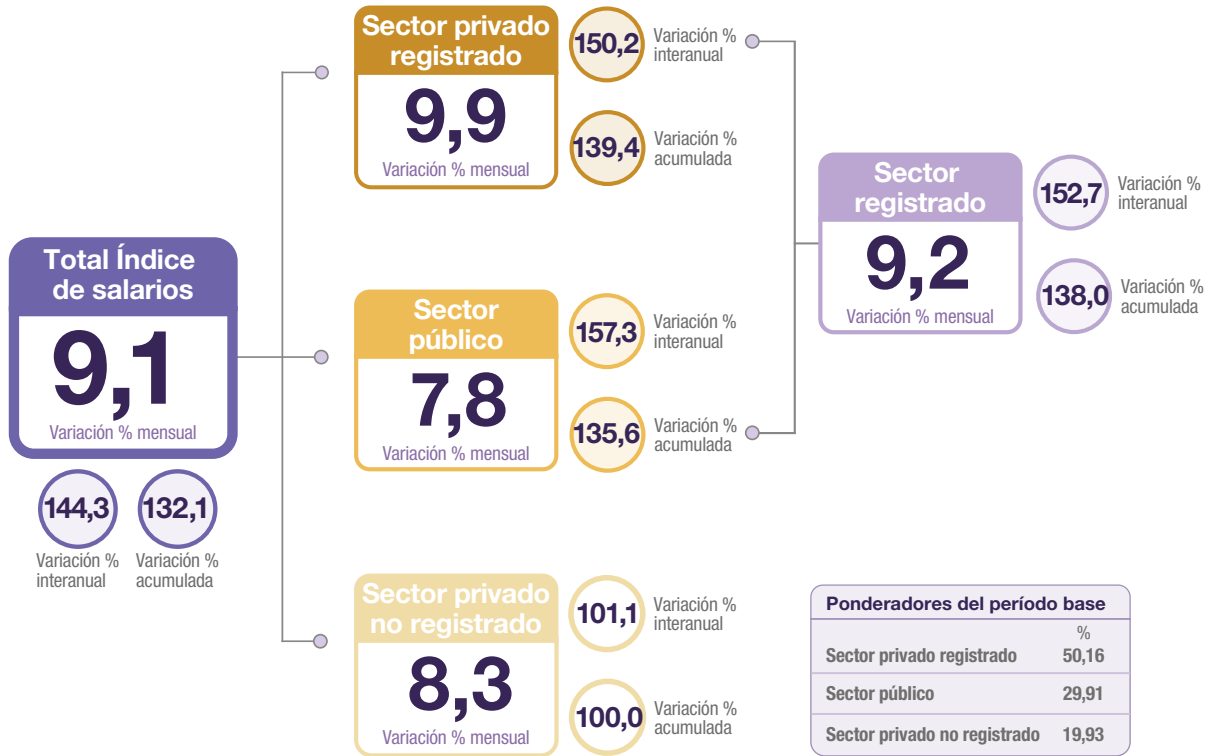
Total Índice de salarios

9,1

Variación % mensual

144,3
Variación % interanual

132,1
Variación % acumulada

Sector privado registrado

9,9

Variación % mensual

150,2
Variación % interanual

139,4
Variación % acumulada

Sector público

7,8

Variación % mensual

157,3
Variación % interanual

135,6
Variación % acumulada

Sector privado no registrado

8,3

Variación % mensual

101,1
Variación % interanual

100,0
Variación % acumulada

Sector registrado

9,2

Variación % mensual

152,7
Variación % interanual

138,0
Variación % acumulada

Ponderadores del período base

| | % |
|---|---|
| Sector privado registrado | 50,16 |
| Sector público | 29,91 |
| Sector privado no registrado | 19,93 |